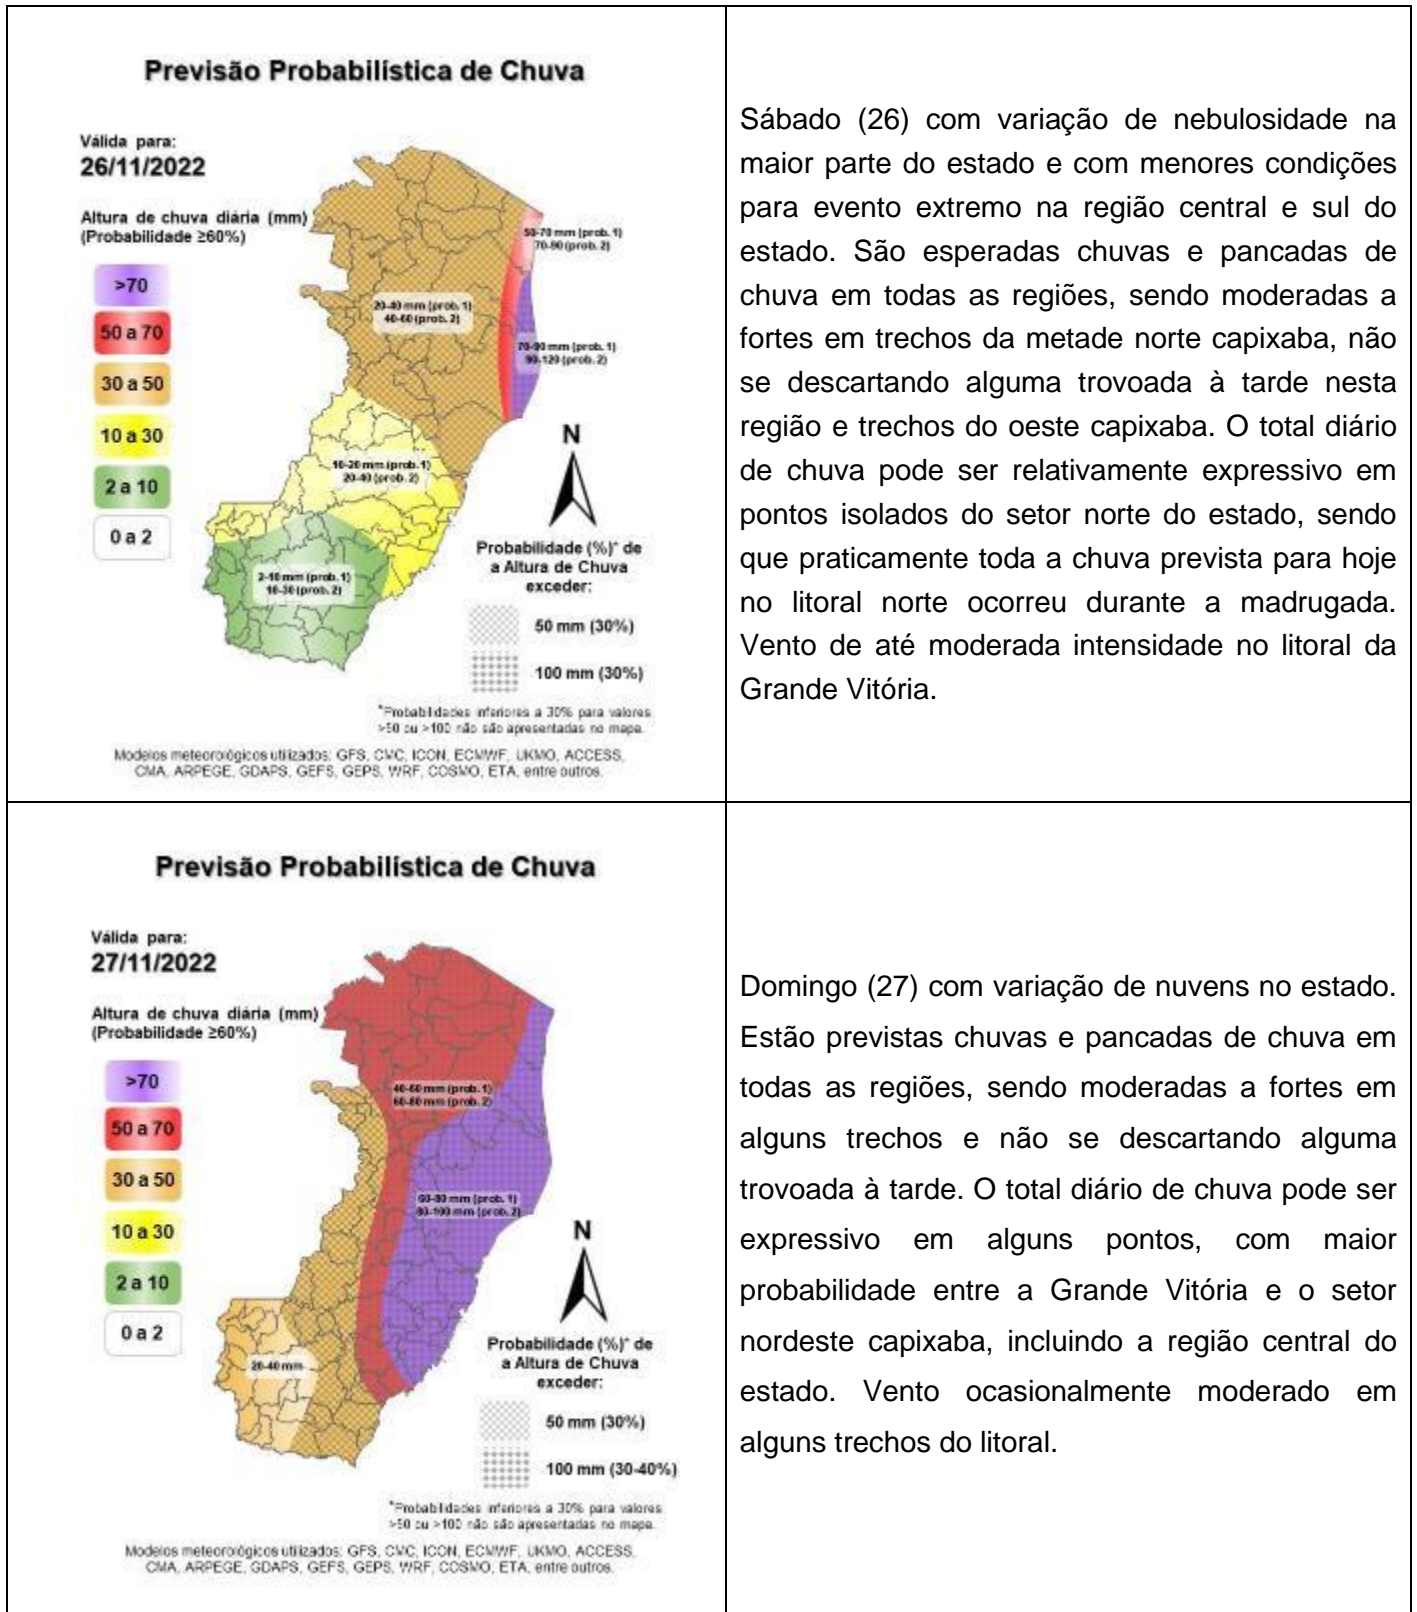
Previsão Probabilística de Chuva

Válida para:
26/11/2022

Altura de chuva diária (mm)
(Probabilidade ≥60%)

>70
50 a 70
30 a 50
10 a 30
2 a 10
0 a 2

50-70 mm (prob. 1)
70-90 (prob. 2)

20-40 mm (prob. 1)
40-60 (prob. 2)

70-90 mm (prob. 1)
90-120 (prob. 2)

10-20 mm (prob. 1)
20-40 (prob. 2)

2-10 mm (prob. 1)
10-30 (prob. 2)

N

Probabilidade (%)* de a Altura de Chuva exceder:
50 mm (30%)
100 mm (30%)

*Probabilidades inferiores a 30% para valores >50 ou >100 não são apresentadas no mapa.

Modelos meteorológicos utilizados: GFS, CVC, ICON, ECMWF, UKMO, ACCESS, CMA, ARPEGE, GDAPS, GEFS, GEPS, WRF, COSMO, ETA, entre outros.

Sábado (26) com variação de nebulosidade na maior parte do estado e com menores condições para evento extremo na região central e sul do estado. São esperadas chuvas e pancadas de chuva em todas as regiões, sendo moderadas a fortes em trechos da metade norte capixaba, não se descartando alguma trovoada à tarde nesta região e trechos do oeste capixaba. O total diário de chuva pode ser relativamente expressivo em pontos isolados do setor norte do estado, sendo que praticamente toda a chuva prevista para hoje no litoral norte ocorreu durante a madrugada. Vento de até moderada intensidade no litoral da Grande Vitória.

Previsão Probabilística de Chuva

Válida para:
27/11/2022

Altura de chuva diária (mm)
(Probabilidade ≥60%)

>70
50 a 70
30 a 50
10 a 30
2 a 10
0 a 2

40-60 mm (prob. 1)
60-80 mm (prob. 2)

60-80 mm (prob. 1)
80-100 mm (prob. 2)

20-40 mm

N

Probabilidade (%)* de a Altura de Chuva exceder:
50 mm (30%)
100 mm (30-40%)

*Probabilidades inferiores a 30% para valores >50 ou >100 não são apresentadas no mapa.

Modelos meteorológicos utilizados: GFS, CVC, ICON, ECMWF, UKMO, ACCESS, CMA, ARPEGE, GDAPS, GEFS, GEPS, WRF, COSMO, ETA, entre outros.

Domingo (27) com variação de nuvens no estado. Estão previstas chuvas e pancadas de chuva em todas as regiões, sendo moderadas a fortes em alguns trechos e não se descartando alguma trovoada à tarde. O total diário de chuva pode ser expressivo em alguns pontos, com maior probabilidade entre a Grande Vitória e o setor nordeste capixaba, incluindo a região central do estado. Vento ocasionalmente moderado em alguns trechos do litoral.